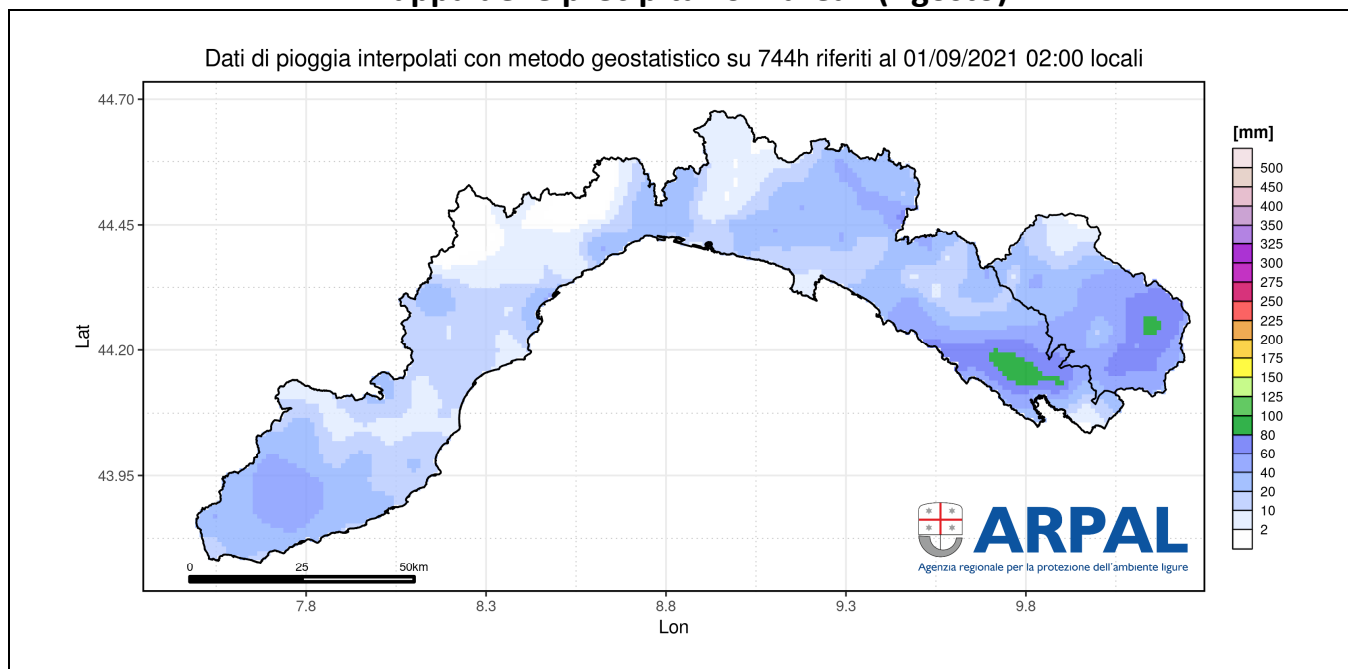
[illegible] (Agosto)

Dati di pioggia interpolati con metodo geostatistico su 744h riferiti al 01/09/2021 02:00 locali

44.70
44.45
44.20
43.95

Lat

0 25 50km

7.8 8.3 8.8 9.3 9.8

Lon

[mm]
500
450
400
350
325
300
275
250
225
200
175
150
125
100
80
60
40
20
10
2

ARPAL
Agenzia regionale per la protezione dell'ambiente ligure